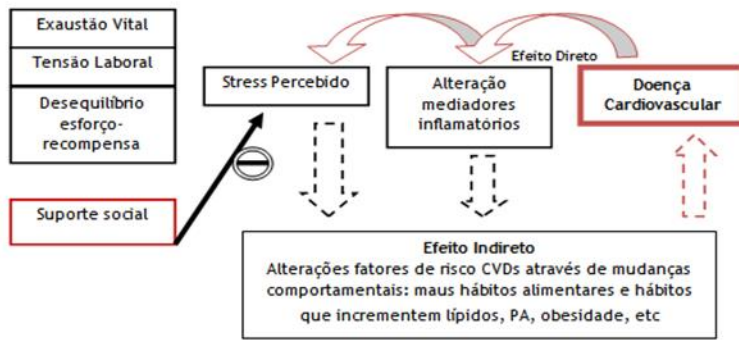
Exaustão Vital

Tensão Laboral

Desequilíbrio esforço-recompensa

Suporte social

Stress Percebido

Alteração mediadores inflamatórios

Efeito Direto

Doença Cardiovascular

Efeito Indireto
Alterações fatores de risco CVDs através de mudanças comportamentais: maus hábitos alimentares e hábitos que incrementem lípidos, PA, obesidade, etc